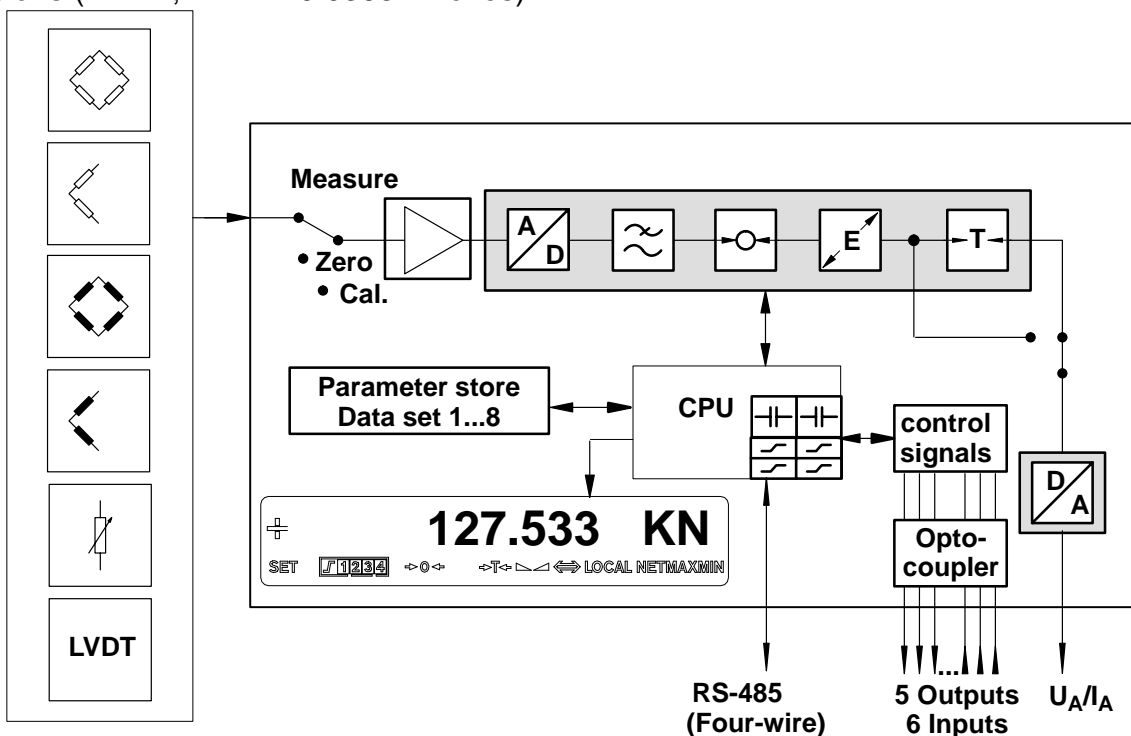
LVDT

Measure

Zero

Cal.

A

D

E

T

Parameter store
Data set 1...8

CPU

control signals

Opto-coupler

D

A

127.533 KN

SET 1234 0 T LOCAL NETMAXMIN

RS-485
(Four-wire)

...

5 Outputs
6 Inputs

$U_A/I_A$